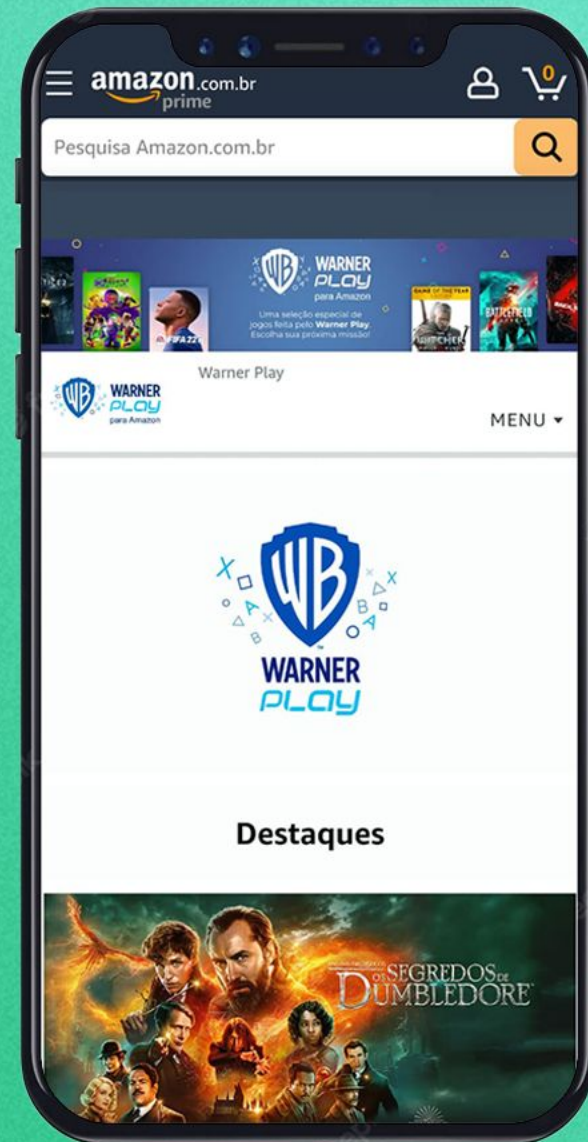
amazon.com.br prime

0

Pesquisa Amazon.com.br

WB WARNER PLAY para Amazon

Uma seleção especial de jogos feita pelo Warner Play. Escolha sua próxima missão!

FIFA22

GAME OF THE YEAR

WITCHER

BATTLEFIELD

Warner Play

WB WARNER PLAY para Amazon

MENU ▾

WB

WARNER PLAY

Destaques

OS SEGREDOS DE DUMBLEDORE